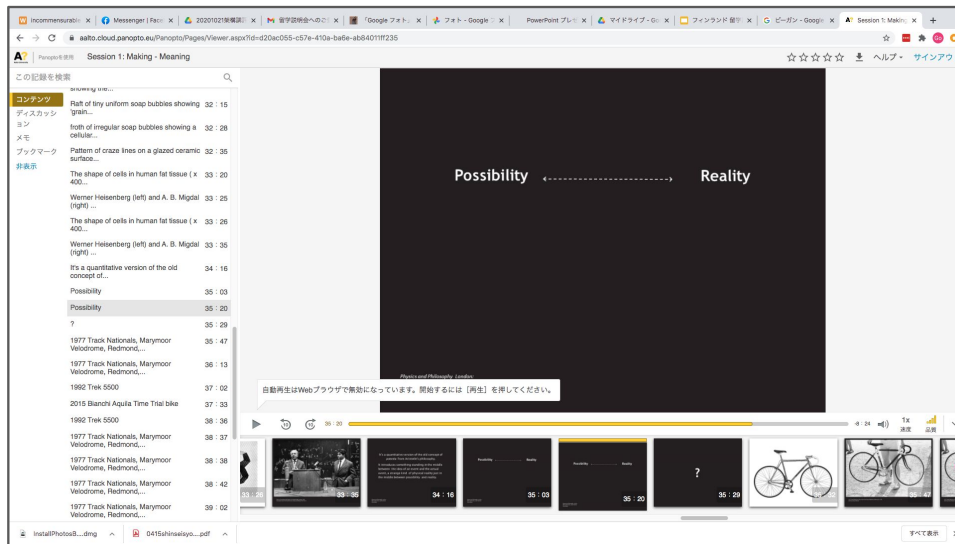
Incommensurabi ×   Messenger | Face ×   20201021榮養講 ×   留学説明会へのご ×   「Google フォト」 ×   フォト - Google ×   PowerPoint プレゼ ×   マイドライブ - Go ×   フィンランド 留学 ×   ビーガン - Google ×   Session 1: Making ×   +

aalto.cloud.panopto.eu/Panopto/Pages/Viewer.aspx?id=d20ac055-c57e-410a-ba6e-ab84011ff235

Panopto を使用   Session 1: Making - Meaning

☆☆☆☆☆   ヘルプ   サインアウ

この記録を検索

コンテンツ
ディスカッション
メモ
ブックマーク
非表示

showing the...

| | |
|---|---|
| Raft of tiny uniform soap bubbles showing 'grain... | 32 : 15 |
| froth of irregular soap bubbles showing a cellular... | 32 : 28 |
| Pattern of craze lines on a glazed ceramic surface... | 32 : 35 |
| The shape of cells in human fat tissue ( x 400... | 33 : 20 |
| Werner Heisenberg (left) and A. B. Migdal (right) ... | 33 : 25 |
| The shape of cells in human fat tissue ( x 400... | 33 : 26 |
| Werner Heisenberg (left) and A. B. Migdal (right) ... | 33 : 35 |
| It's a quantitative version of the old concept of... | 34 : 16 |
| Possibility | 35 : 03 |
| Possibility | 35 : 20 |
| ? | 35 : 29 |
| 1977 Track Nationals, Marymoor Velodrome, Redmond,... | 35 : 47 |
| 1977 Track Nationals, Marymoor Velodrome, Redmond,... | 36 : 13 |
| 1992 Trek 5500 | 37 : 02 |
| 2015 Bianchi Aquila Time Trial bike | 37 : 33 |
| 1992 Trek 5500 | 38 : 36 |
| 1977 Track Nationals, Marymoor Velodrome, Redmond,... | 38 : 37 |
| 1977 Track Nationals, Marymoor Velodrome, Redmond,... | 38 : 38 |
| 1977 Track Nationals, Marymoor Velodrome, Redmond,... | 38 : 42 |
| 1977 Track Nationals, Marymoor Velodrome, Redmond,... | 39 : 02 |

Possibility ←-------------------→ Reality

Physics and Philosophy, London

自動再生はWebブラウザで無効になっています。開始するには［再生］を押してください。

35 : 20   -8 : 24   1x 速度   品質

33 : 26   33 : 35   34 : 16   Possibility   Reality   35 : 03   Possibility   Reality   35 : 20   ?   35 : 29   35 : 47

InstallPhotosB....dmg   0415shinseisyo....pdf   すべて表示